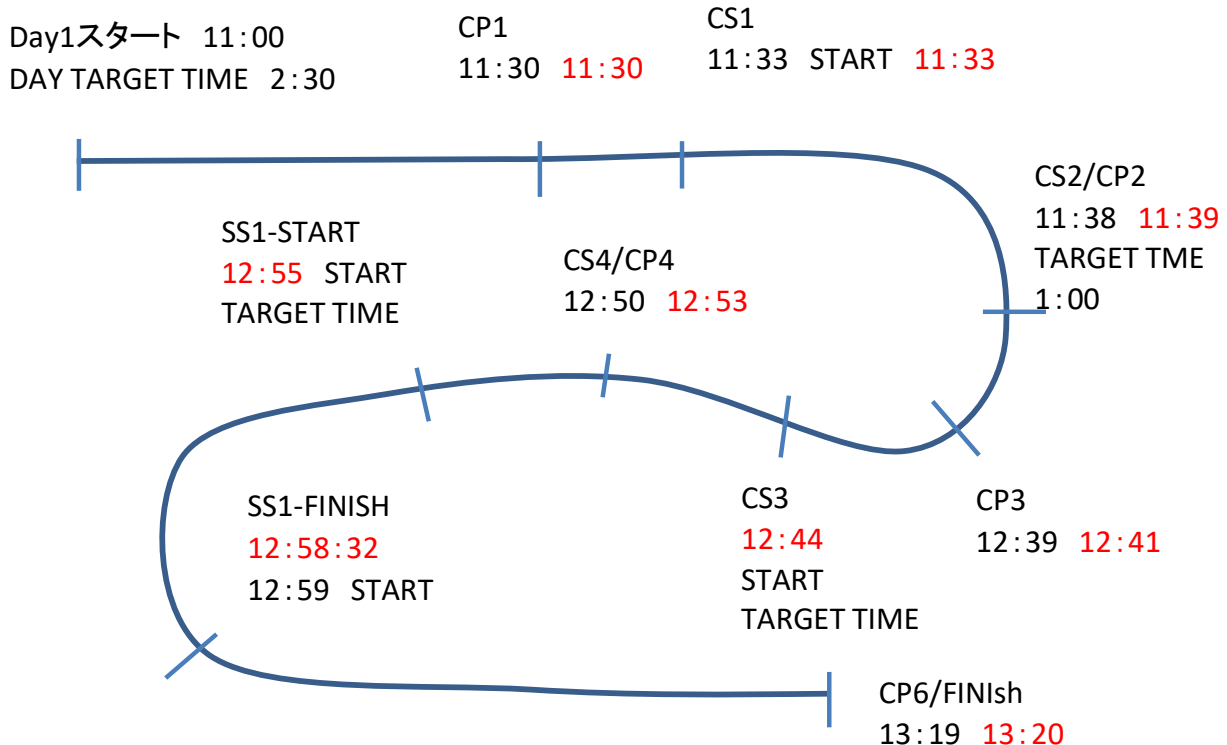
Day1スタート 11:00
DAY TARGET TIME 2:30

CP1
11:30 11:30

CS1
11:33 START 11:33

CS2/CP2
11:38 11:39
TARGET TME
1:00

SS1-START
12:55 START
TARGET TIME

CS4/CP4
12:50 12:53

SS1-FINISH
12:58:32
12:59 START

CS3
12:44
START
TARGET TIME

CP3
12:39 12:41

CP6/FINIsh
13:19 13:20